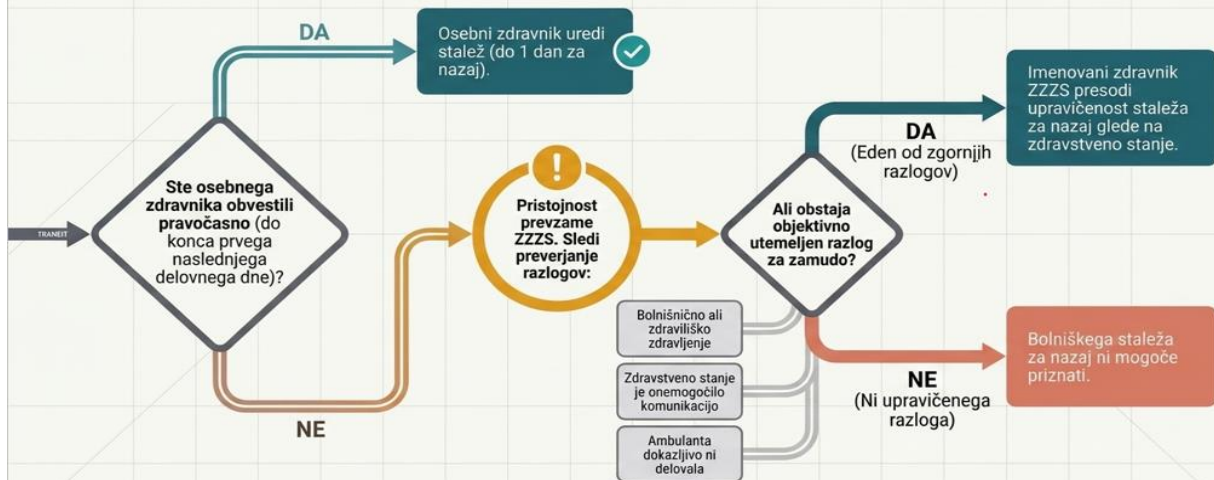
TRANEIT

Ste osebnega zdravnika obvestili pravočasno (do konca prvega naslednjega delovnega dne)?

DA

Osebni zdravnik uredi stalež (do 1 dan za nazaj).

NE

Pristojnost prevzame ZZZS. Sledi preverjanje razlogov:

Bolnišnično ali zdraviliško zdravljenje

Zdravstveno stanje je onemogočilo komunikacijo

Ambulanta dokazljivo ni delovala

Ali obstaja objektivno utemeljen razlog za zamudo?

DA
(Eden od zgornjih razlogov)

Imenovani zdravnik ZZZS presodi upravičenost staleža za nazaj glede na zdravstveno stanje.

NE
(Ni upravičenega razloga)

Bolniškega staleža za nazaj ni mogoče priznati.